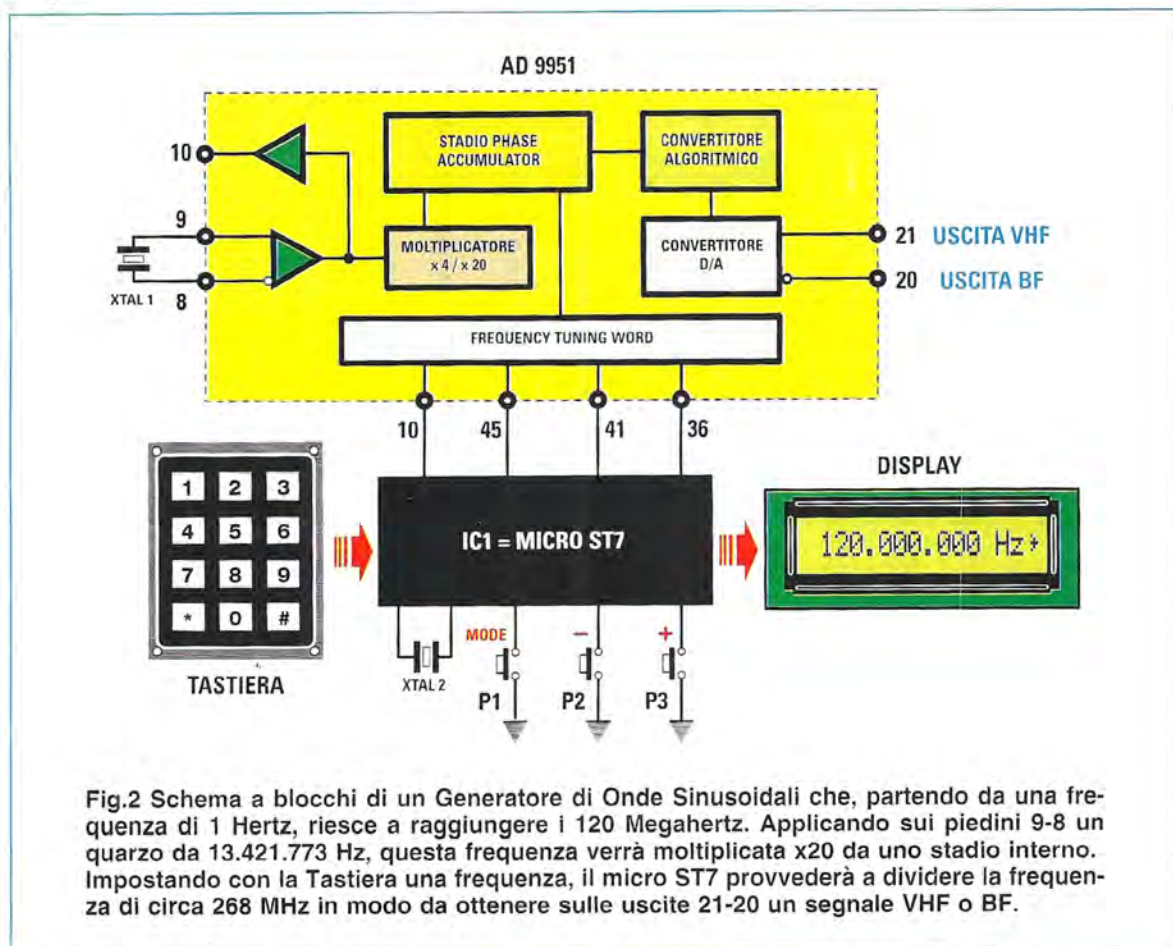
AD 9951

10

9

XTAL 1

8

STADIO PHASE ACCUMULATOR

CONVERTITORE ALGORITMICO

MOLTIPLICATORE x 4 / x 20

CONVERTITORE D/A

21 USCITA VHF

20 USCITA BF

FREQUENCY TUNING WORD

10

45

41

36

1 2 3
4 5 6
7 8 9
* 0 #

TASTIERA

IC1 = MICRO ST7

XTAL 2

MODE

–

+

P1

P2

P3

DISPLAY

120.000.000 Hz

Fig.2 Schema a blocchi di un Generatore di Onde Sinusoidali che, partendo da una frequenza di 1 Hertz, riesce a raggiungere i 120 Megahertz. Applicando sui piedini 9-8 un quarzo da 13.421.773 Hz, questa frequenza verrà moltiplicata x20 da uno stadio interno. Impostando con la Tastiera una frequenza, il micro ST7 provvederà a dividere la frequenza di circa 268 MHz in modo da ottenere sulle uscite 21-20 un segnale VHF o BF.